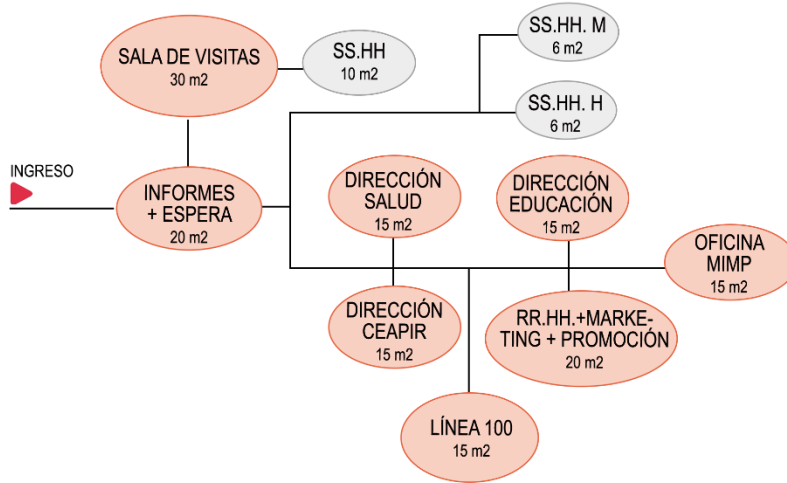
SALA DE VISITAS
30 m2

SS.HH
10 m2

SS.HH. M
6 m2

SS.HH. H
6 m2

INGRESO

INFORMES + ESPERA
20 m2

DIRECCIÓN SALUD
15 m2

DIRECCIÓN EDUCACIÓN
15 m2

OFICINA MIMP
15 m2

DIRECCIÓN CEAPIR
15 m2

RR.HH.+MARKETING + PROMOCIÓN
20 m2

LÍNEA 100
15 m2